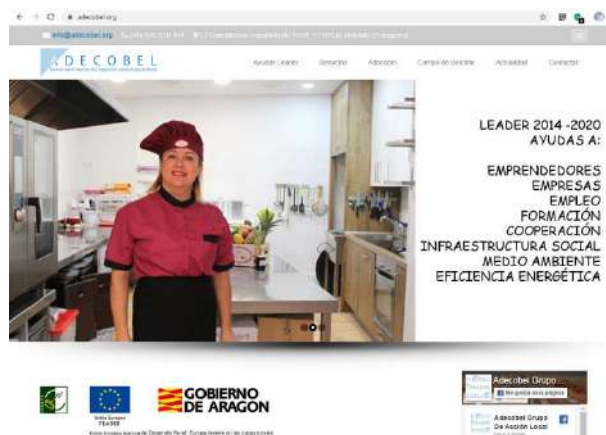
adecobel.org

info@adecobel.org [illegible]

ADECOBEL

Ayudas Leader Servicios Adecobel Campo de Belchite Actualidad Contactar

LEADER 2014 -2020
AYUDAS A:

EMPRENDEDORES
EMPRESAS
EMPLEO
FORMACIÓN
COOPERACIÓN
INFRAESTRUCTURA SOCIAL
MEDIO AMBIENTE
EFICIENCIA ENERGÉTICA

GOBIERNO DE ARAGON

Unión Europea FEADER

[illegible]

Adecobel Grupo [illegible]

Me gusta esta página

Adecobel Grupo De Acción Local